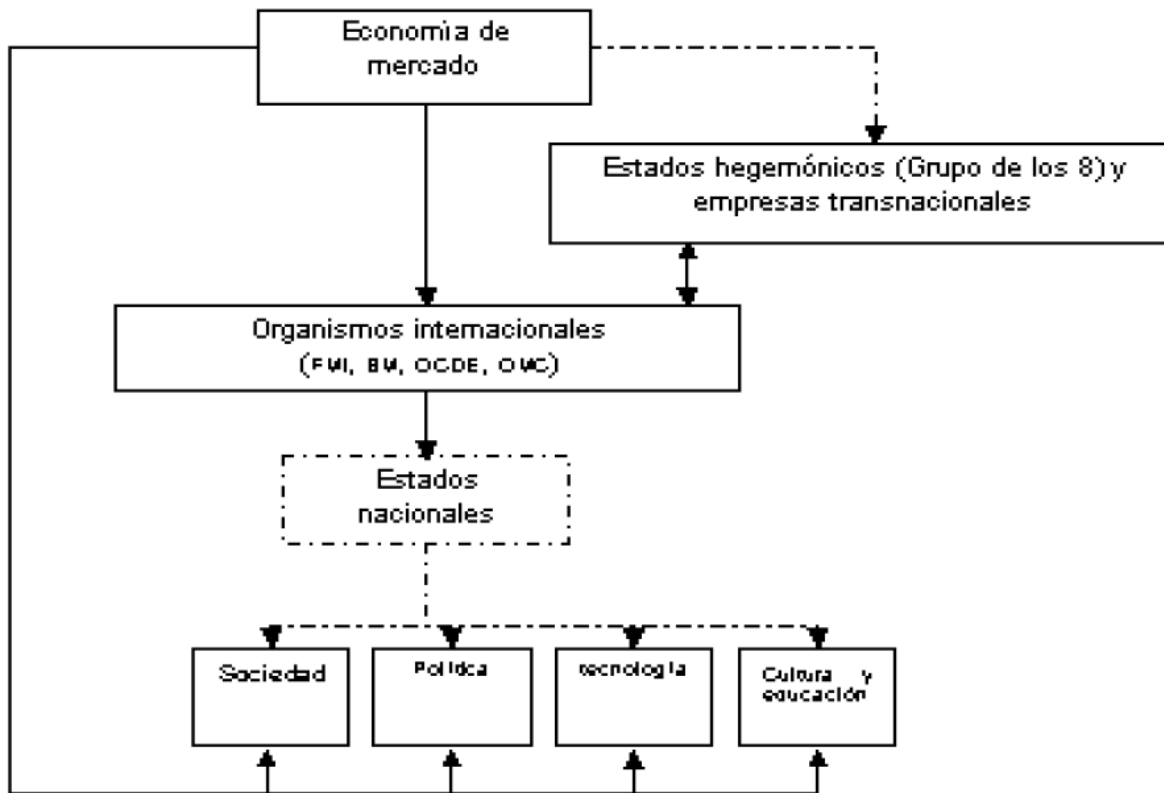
Economia de mercado

Estados hegemónicos (Grupo de los 8) y empresas transnacionales

Organismos internacionales (FMI, BM, OCDE, OMC)

Estados nacionales

Sociedad

Política

tecnología

Cultura y educación